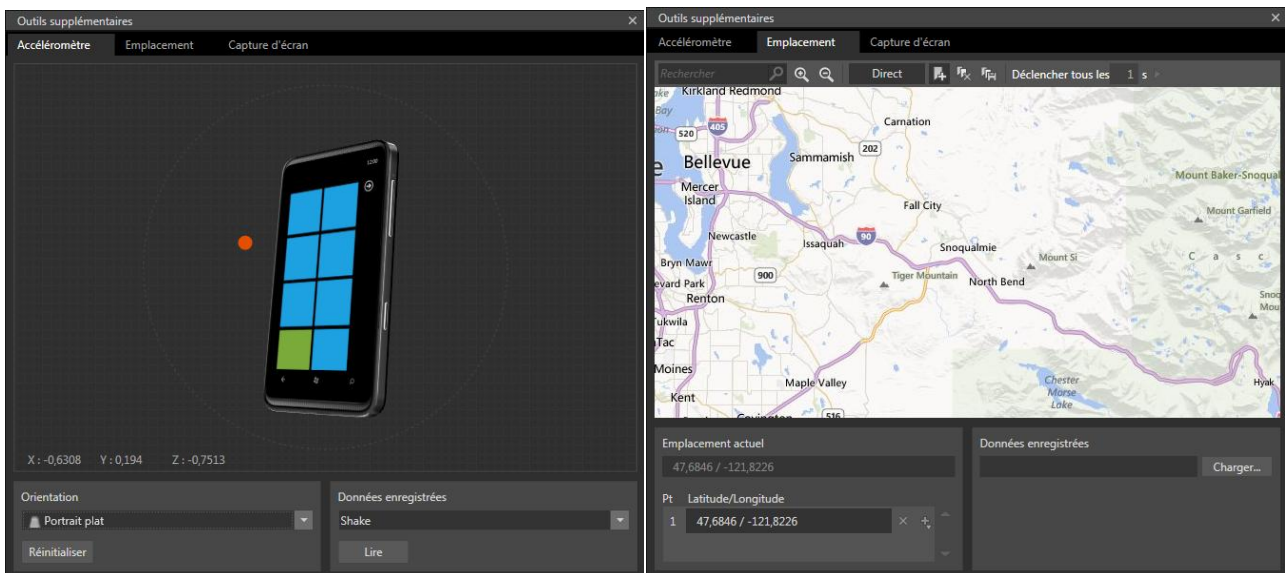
Outils supplémentaires
Accéléromètre Emplacement Capture d'écran

X : -0,6308 Y : 0,194 Z : -0,7513

Orientation
Portrait plat
Réinitialiser

Données enregistrées
Shake
Lire

Outils supplémentaires
Accéléromètre Emplacement Capture d'écran

Rechercher
Direct
Déclencher tous les 1 s

Kirkland Redmond
Bay
520
405
Carnation
202
Bellevue
Sammamish
Mount Baker-Snoqual
Mercer Island
Fall City
Mount Garfield
Newcastle
90
Issaquah
Snoqualmie
Bryn Mawr
900
Mount Si
Tiger Mountain
North Bend
evard Park
Renton
ukwila
aTac
Moines
Maple Valley
Chester Morse Lake
Hyak
Kent
Covington
516

Emplacement actuel
47,6846 / -121,8226

Pt Latitude/Longitude
1 47,6846 / -121,8226

Données enregistrées
Charger...